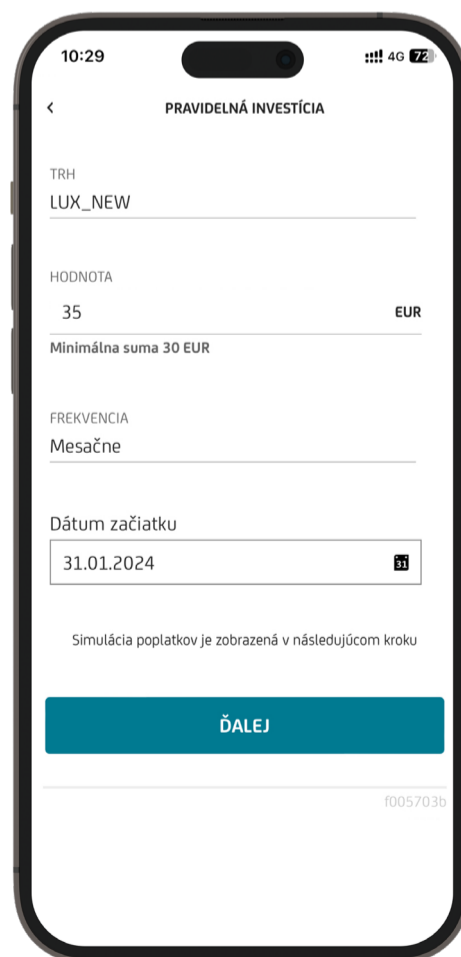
10:29
4G 72

<
PRAVIDELNÁ INVESTÍCIA

TRH
LUX_NEW

HODNOTA
35
EUR
Minimálna suma 30 EUR

FREKVENCIA
Mesačne

Dátum začiatku
31.01.2024
31

Simulácia poplatkov je zobrazená v následujúcom kroku

ĎALEJ

f005703b